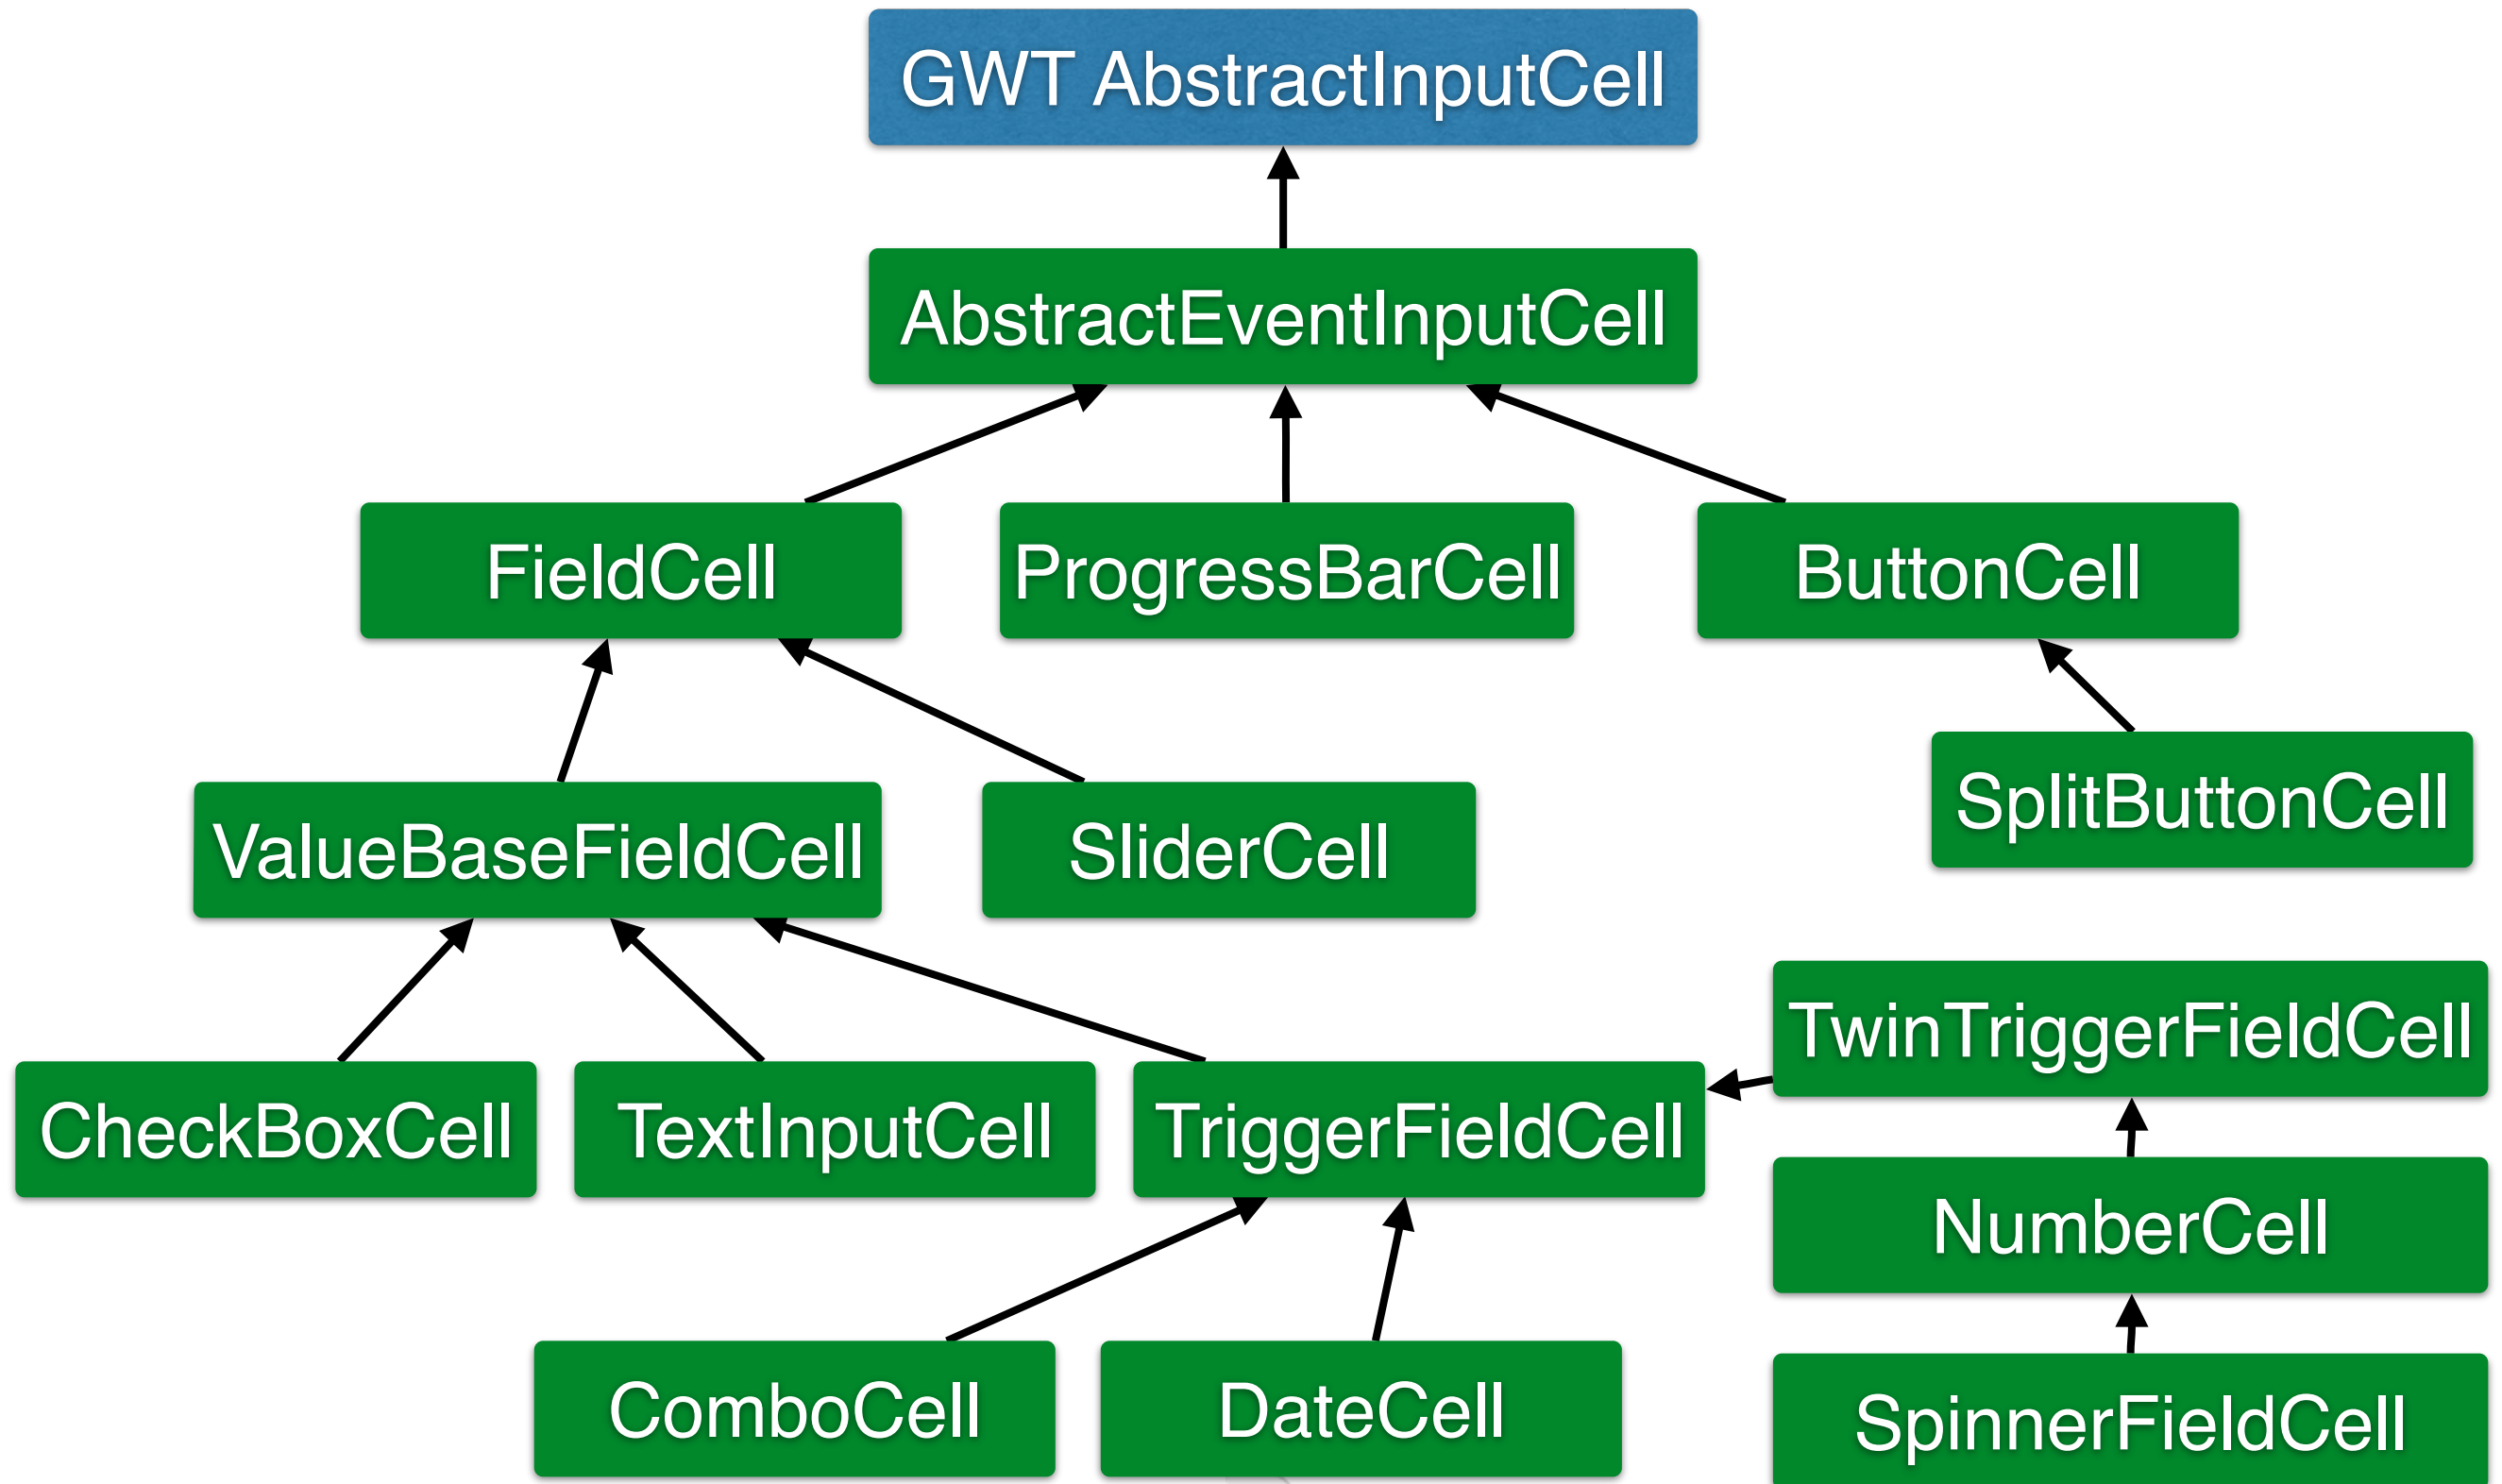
GWT AbstractInputCell

AbstractEventInputCell

FieldCell

ProgressBarCell

ButtonCell

SplitButtonCell

ValueBaseFieldCell

SliderCell

TwinTriggerFieldCell

CheckBoxCell

TextInputCell

TriggerFieldCell

NumberCell

ComboCell

DateCell

SpinnerFieldCell